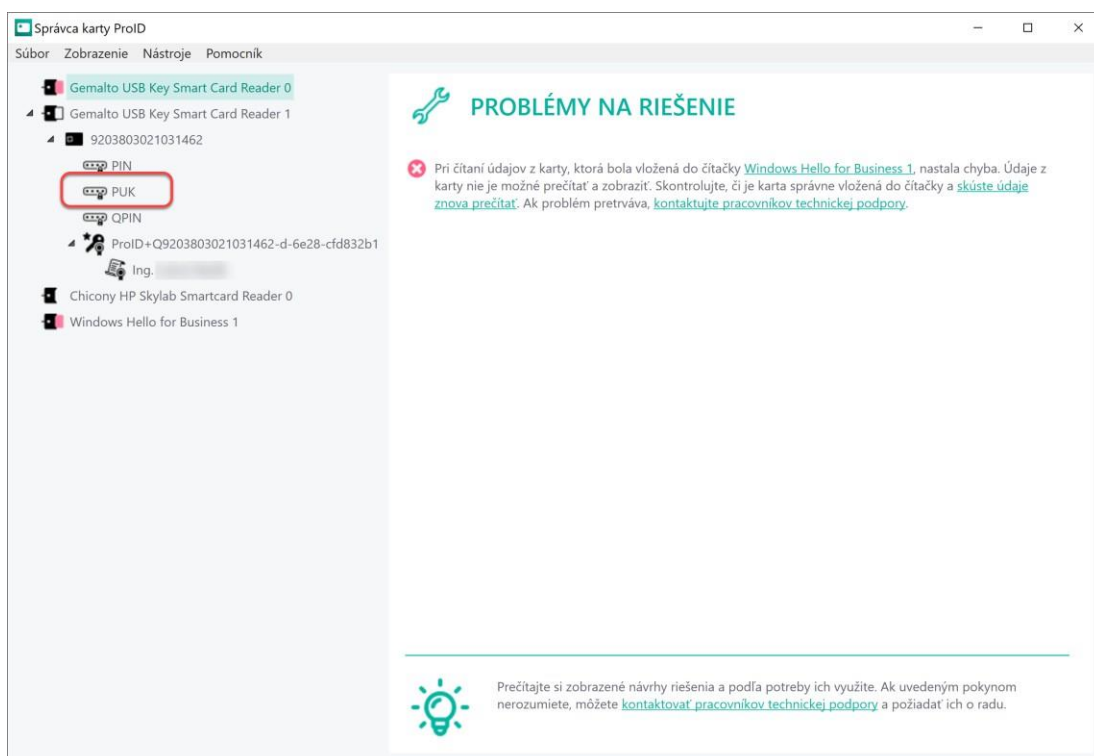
Správca karty ProID

Súbor Zobrazenie Nástroje Pomocník

Gemalto USB Key Smart Card Reader 0
Gemalto USB Key Smart Card Reader 1
9203803021031462
PIN
PUK
QPIN
ProID+Q9203803021031462-d-6e28-cfd832b1
Ing. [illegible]
Chicony HP Skylab Smartcard Reader 0
Windows Hello for Business 1

PROBLÉMY NA RIEŠENIE

Pri čítaní údajov z karty, ktorá bola vložená do čítačky Windows Hello for Business 1, nastala chyba. Údaje z karty nie je možné prečítať a zobraziť. Skontrolujte, či je karta správne vložená do čítačky a skúste údaje znova prečítať. Ak problém pretrváva, kontaktujte pracovníkov technickej podpory.

Prečítajte si zobrazené návrhy riešenia a podľa potreby ich využite. Ak uvedeným pokynom nerozumiete, môžete kontaktovať pracovníkov technickej podpory a požiadať ich o radu.